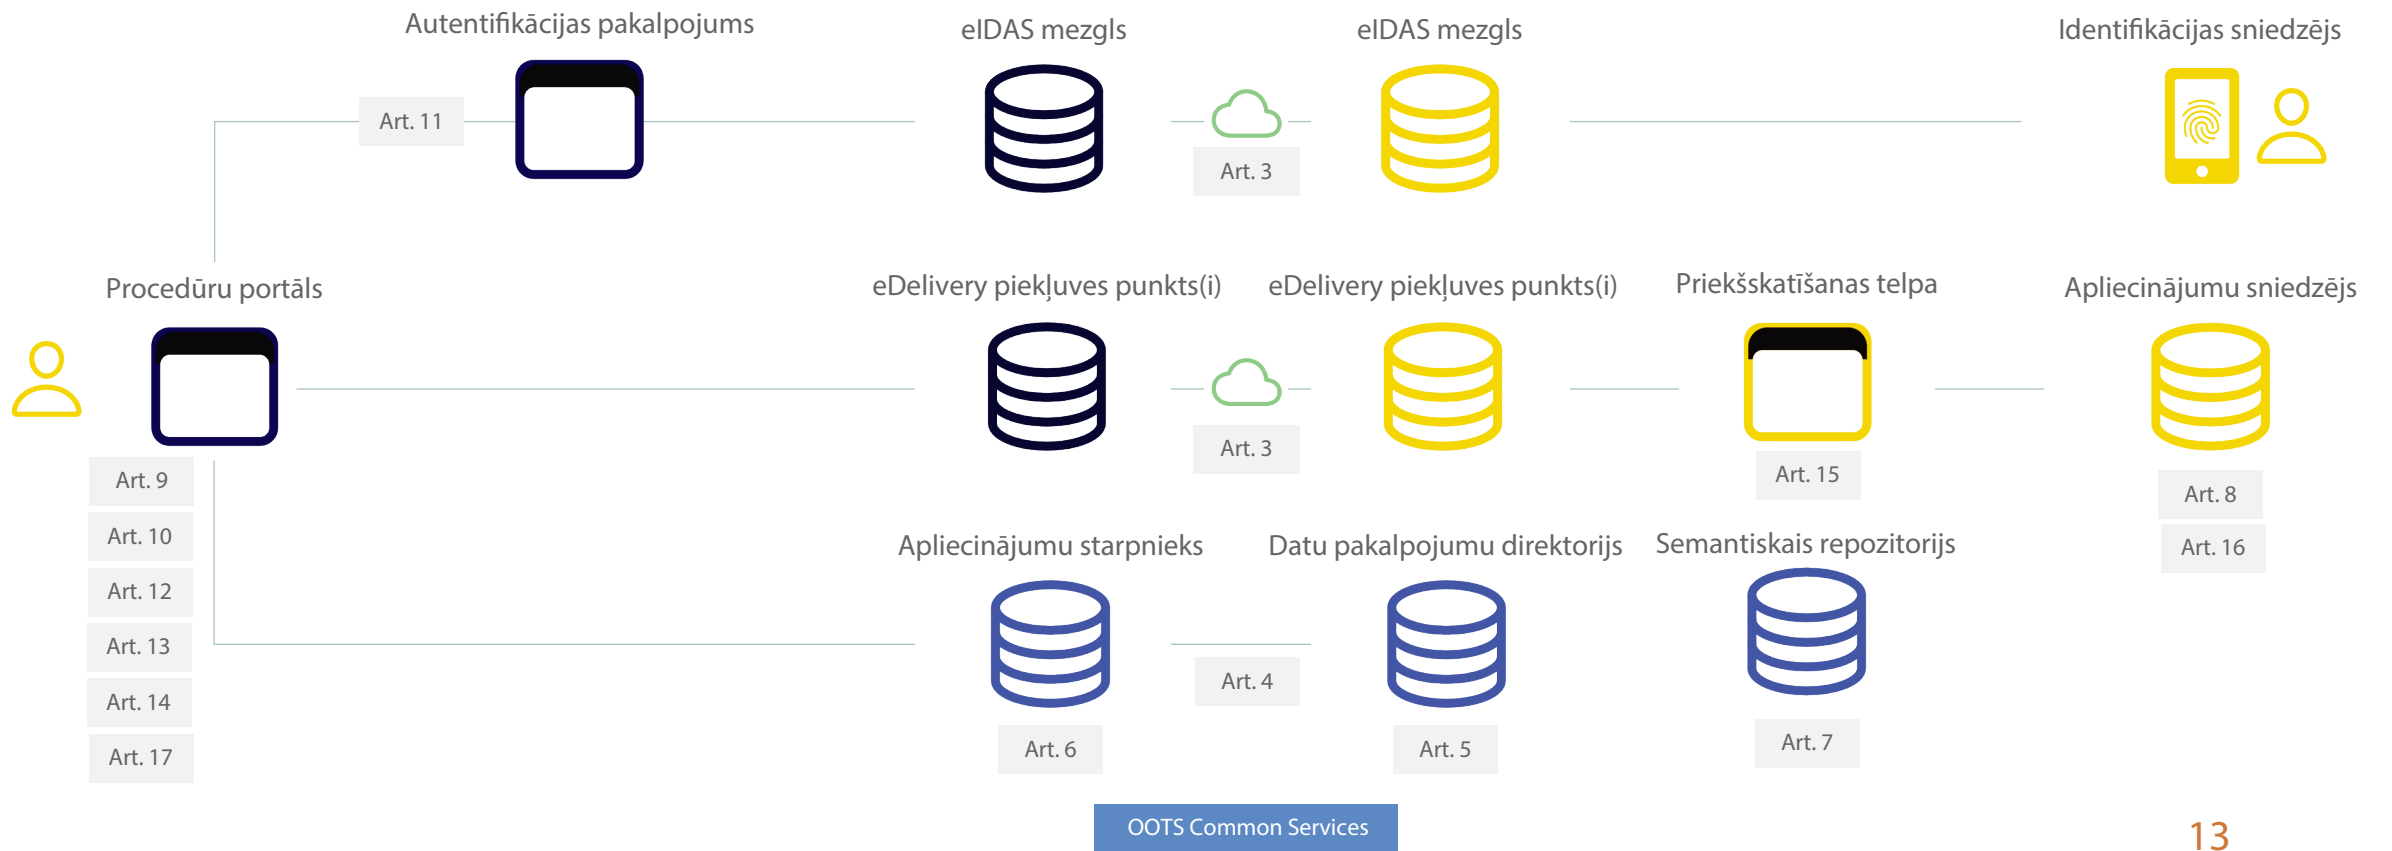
Autentifikācijas pakalpojums

eIDAS mezgls

eIDAS mezgls

Identifikācijas sniedzējs

Art. 11

Art. 3

Procedūru portāls

eDelivery piekļuves punkts(i)

eDelivery piekļuves punkts(i)

Priekšskatīšanas telpa

Apliecinājumu sniedzējs

Art. 3

Art. 15

Art. 9

Art. 10

Art. 12

Art. 13

Art. 14

Art. 17

Art. 8

Art. 16

Apliecinājumu starpnieks

Datu pakalpojumu direktorijs

Semantiskais repozitorijs

Art. 4

Art. 6

Art. 5

Art. 7

OOTS Common Services

13